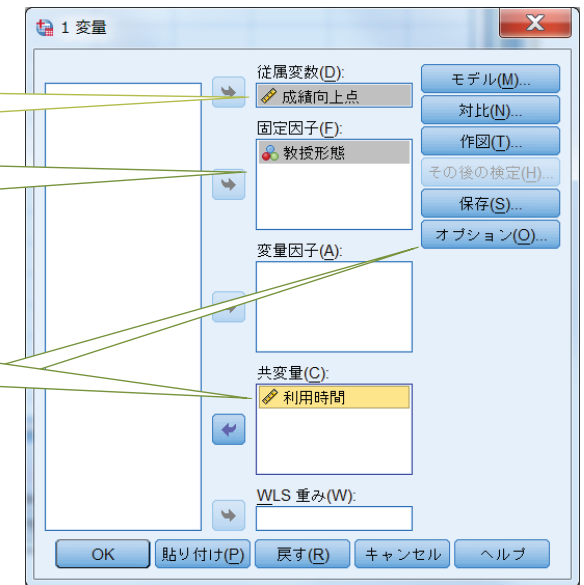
1 変量

従属変数(D):
成績向上点
固定因子(F):
教授形態
変量因子(A):
共変量(C):
利用時間
WLS 重み(W):

モデル(M)...
対比(N)...
作図(T)...
その後の検定(H)...
保存(S)...
オプション(O)...

OK
貼り付け(P)
戻す(R)
キャンセル
ヘルプ